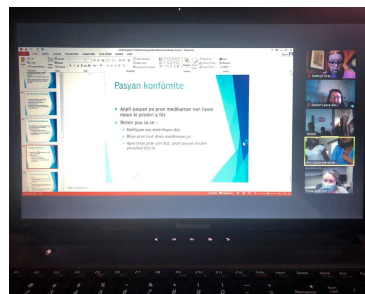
Pasyan konfòmite

Ampil pasyan pa pran medikaman nan fason moun ki preskri a fè

Rezon pou sa se :

Konfizyon sou dòz-tanpou dòz

Bliye pran tout dòz medikaman yo

Ajoute dòz yo kòm yo anpil pou doub prescrid dòz la